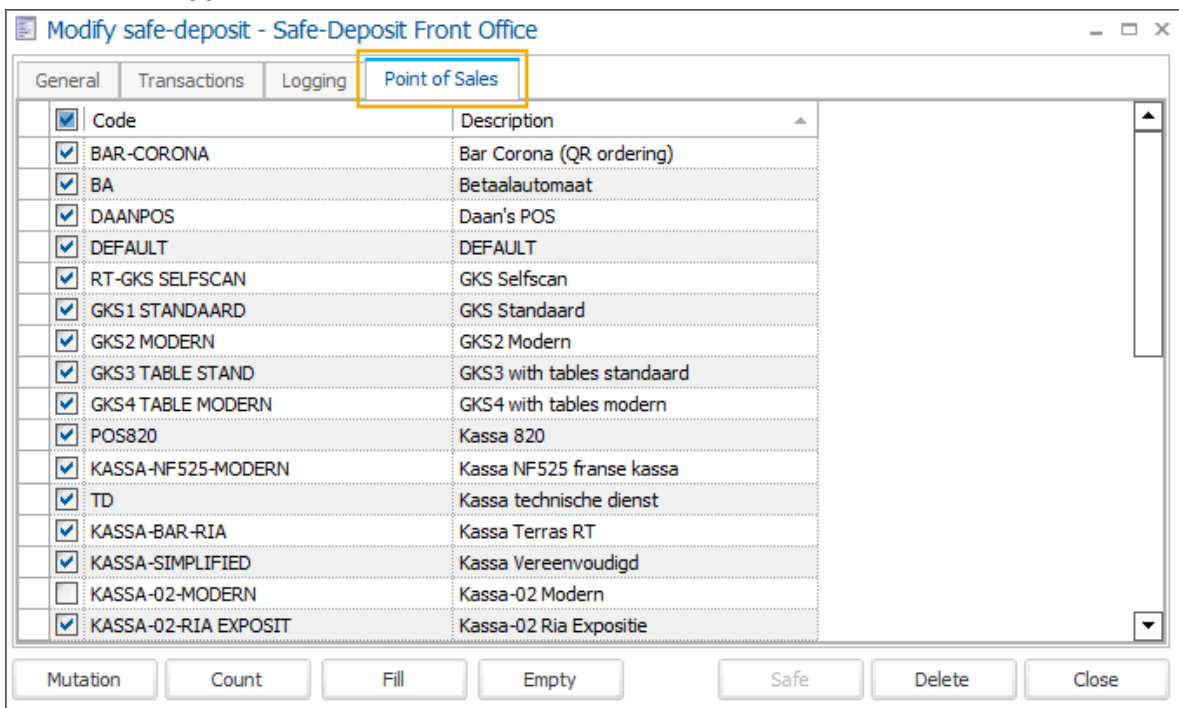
Modify safe-deposit - Safe-Deposit Front Office

General | Transactions | Logging | Point of Sales

| Code | Description |
|---|---|
| BAR-CORONA | Bar Corona (QR ordering) |
| BA | Betaalautomaat |
| DAANPOS | Daan's POS |
| DEFAULT | DEFAULT |
| RT-GKS SELFSCAN | GKS Selfscan |
| GKS1 STANDAARD | GKS Standaard |
| GKS2 MODERN | GKS2 Modern |
| GKS3 TABLE STAND | GKS3 with tables standaard |
| GKS4 TABLE MODERN | GKS4 with tables modern |
| POS820 | Kassa 820 |
| KASSA-NF525-MODERN | Kassa NF525 franse kassa |
| TD | Kassa technische dienst |
| KASSA-BAR-RIA | Kassa Terras RT |
| KASSA-SIMPLIFIED | Kassa Vereenvoudigd |
| KASSA-02-MODERN | Kassa-02 Modern |
| KASSA-02-RIA EXPOSIT | Kassa-02 Ria Expositie |

Mutation | Count | Fill | Empty | Safe | Delete | Close